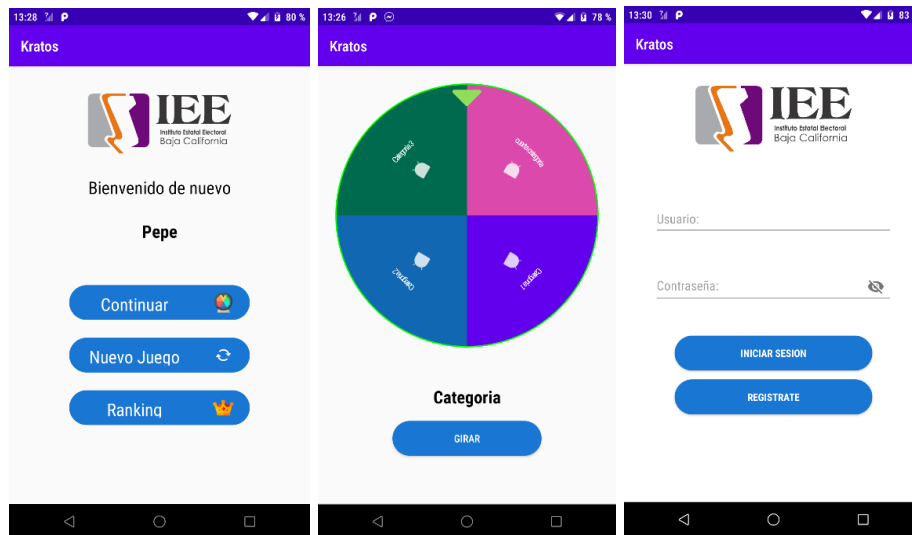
13:28 80 %

Kratos

IEE
Instituto Estatal Electoral
Baja California

Bienvenido de nuevo

Pepe

Continuar

Nuevo Juego

Ranking

13:26 78 %

Kratos

Categoria

GIRAR

13:30 83

Kratos

IEE
Instituto Estatal Electoral
Baja California

Usuario:

Contraseña:

INICIAR SESION

REGISTRATE